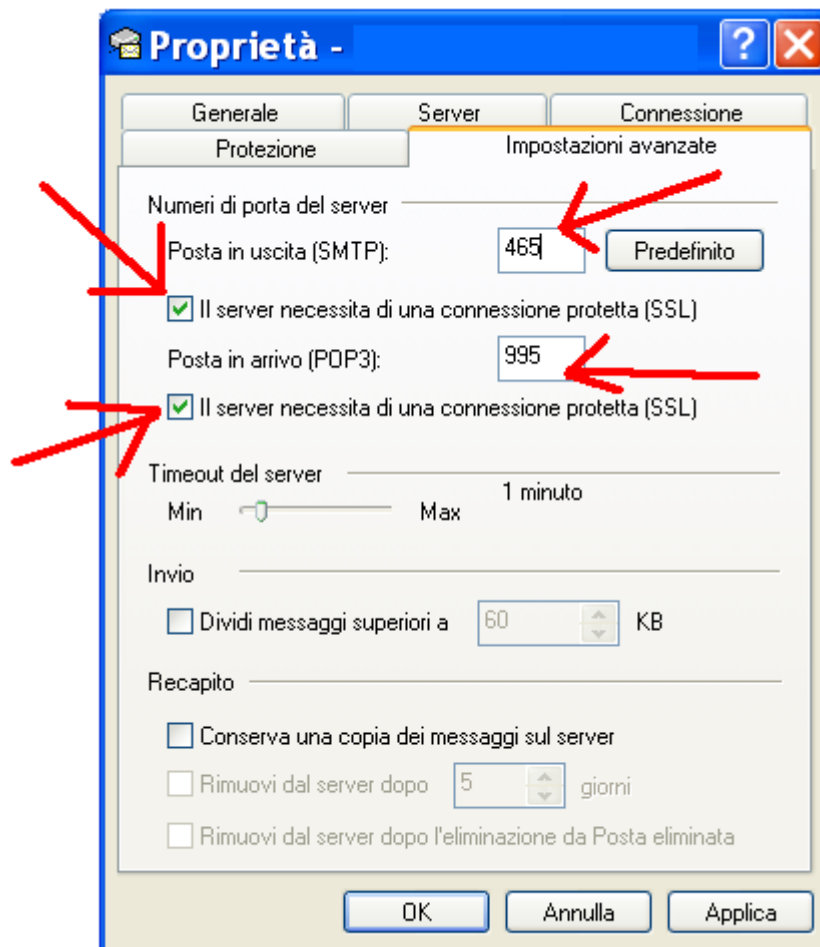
Proprietà -

?

Generale
Server
Connessione
Protezione
Impostazioni avanzate

Numeri di porta del server

Posta in uscita (SMTP): 465 Predefinito

Il server necessita di una connessione protetta (SSL)

Posta in arrivo (POP3): 995

Il server necessita di una connessione protetta (SSL)

Timeout del server

Min Max 1 minuto

Invio

Dividi messaggi superiori a 60 KB

Recapito

Conserva una copia dei messaggi sul server

Rimuovi dal server dopo 5 giorni

Rimuovi dal server dopo l'eliminazione da Posta eliminata

OK Annulla Applica